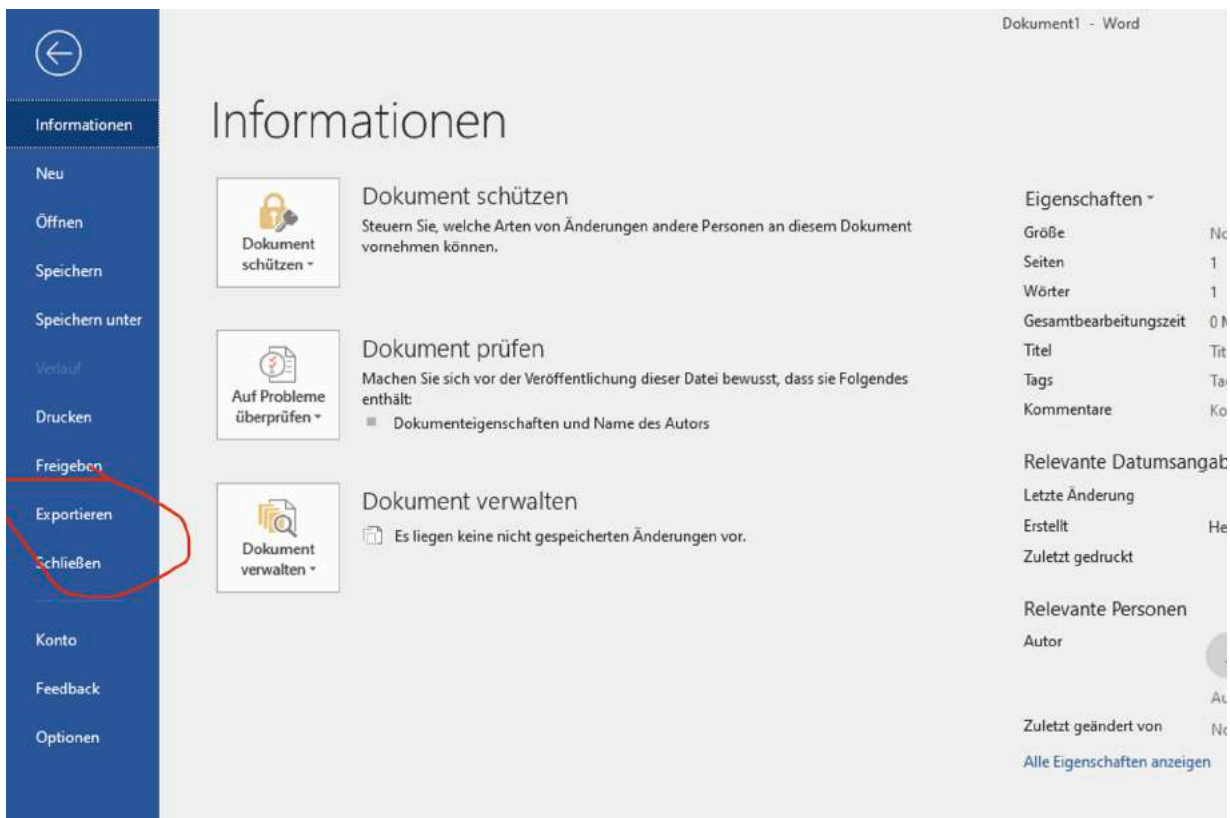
Informationen
Neu
Öffnen
Speichern
Speichern unter
Verlauf
Drucken
Freigeben
Exportieren
Schließen
Konto
Feedback
Optionen

Dokument1 - Word

Informationen

Dokument schützen

Dokument schützen
Steuern Sie, welche Arten von Änderungen andere Personen an diesem Dokument vornehmen können.

Auf Probleme überprüfen

Dokument prüfen
Machen Sie sich vor der Veröffentlichung dieser Datei bewusst, dass sie Folgendes enthält:
Dokumenteigenschaften und Name des Autors

Dokument verwalten

Dokument verwalten
Es liegen keine nicht gespeicherten Änderungen vor.

Eigenschaften
Größe No
Seiten 1
Wörter 1
Gesamtbearbeitungszeit 0 M
Titel Tit
Tags Ta
Kommentare Ko

Relevante Datumsangab
Letzte Änderung
Erstellt He
Zuletzt gedruckt

Relevante Personen
Autor
Au
Zuletzt geändert von No
Alle Eigenschaften anzeigen